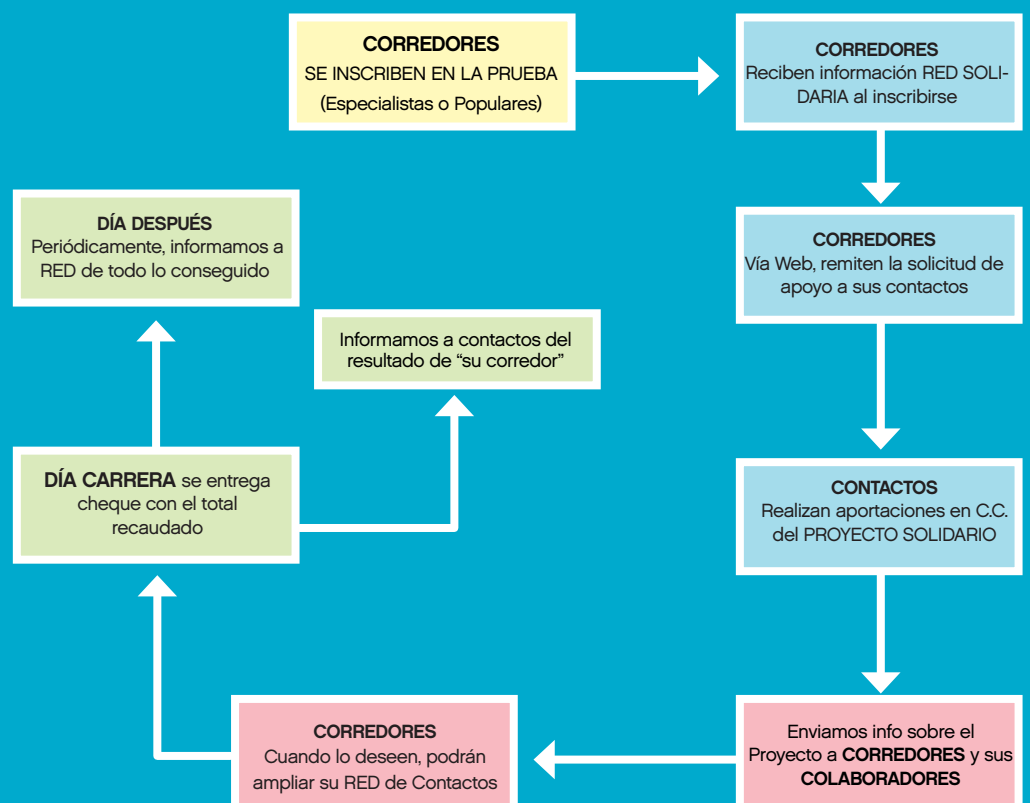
CORREDORES
SE INSCRIBEN EN LA PRUEBA
(Especialistas o Populares)

CORREDORES
Reciben información RED SOLIDARIA al inscribirse

CORREDORES
Vía Web, remiten la solicitud de apoyo a sus contactos

CONTACTOS
Realizan aportaciones en C.C. del PROYECTO SOLIDARIO

Enviamos info sobre el Proyecto a CORREDORES y sus COLABORADORES

CORREDORES
Cuando lo deseen, podrán ampliar su RED de Contactos

DÍA CARRERA se entrega cheque con el total recaudado

Informamos a contactos del resultado de "su corredor"

DÍA DESPUÉS
Periódicamente, informamos a RED de todo lo conseguido